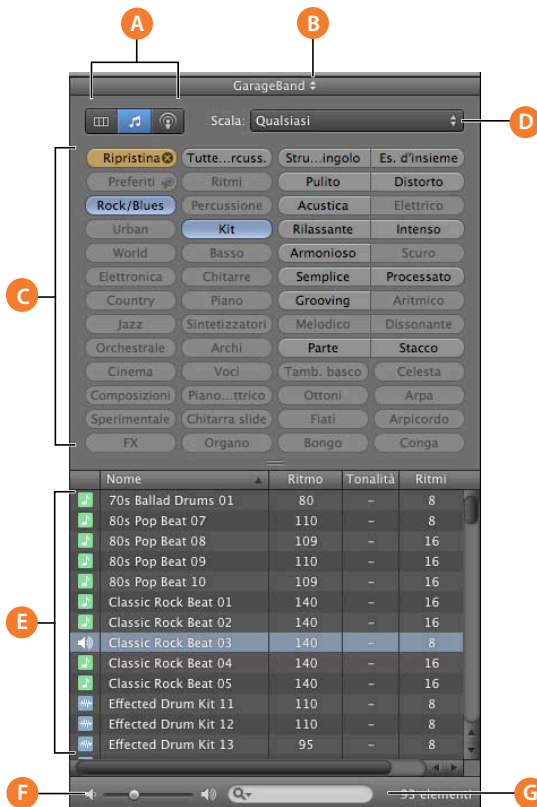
A
B
GarageBand ÷
Scala: Qualsiasi
D
C
Ripristina
Tutte...rcuss.
Stru...ingolo
Es. d'insieme
Preferiti
Ritmi
Pulito
Distorto
Rock/Blues
Percussione
Acustica
Elettrico
Urban
Kit
Rilassante
Intenso
World
Basso
Armonioso
Scuro
Elettronica
Chitarre
Semplice
Processato
Country
Piano
Grooving
Aritmico
Jazz
Sintetizzatori
Melodico
Dissonante
Orchestrale
Archi
Parte
Stacco
Cinema
Voci
Tamb. basco
Celesta
Composizioni
Piano...ttrico
Ottoni
Arpa
Sperimentale
Chitarra slide
Fiati
Arpicordo
FX
Organo
Bongo
Conga

| Nome | Ritmo | Tonalità | Ritmi |
|---|---|---|---|
| 70s Ballad Drums 01 | 80 | – | 8 |
| 80s Pop Beat 07 | 110 | – | 8 |
| 80s Pop Beat 08 | 109 | – | 16 |
| 80s Pop Beat 09 | 110 | – | 16 |
| 80s Pop Beat 10 | 109 | – | 16 |
| Classic Rock Beat 01 | 140 | – | 16 |
| Classic Rock Beat 02 | 140 | – | 16 |
| Classic Rock Beat 03 | 140 | – | 8 |
| Classic Rock Beat 04 | 140 | – | 16 |
| Classic Rock Beat 05 | 140 | – | 16 |
| Effected Drum Kit 11 | 110 | – | 8 |
| Effected Drum Kit 12 | 110 | – | 8 |
| Effected Drum Kit 13 | 95 | – | 8 |

E
F
G
93 elementi